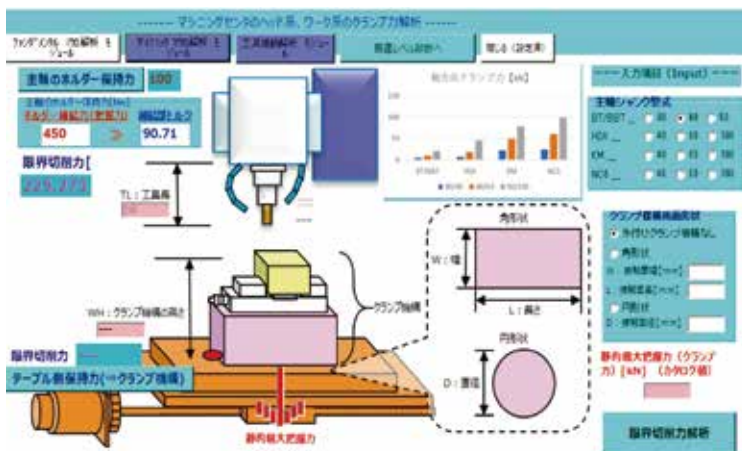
------- マシニングセンタのヘッド系、ワーク系のクランプ力解析 -------

ファンダメンタル 力伝解析 モジュール

テーパー力伝解析 モジュール

工具締結解析 モジュール

最適レベル診断へ

閉じる（設定用）

主軸のホルダー保持力 100

主軸のホルダー保持力[kN]

ホルダー締結力(参照力)

締結トルク

450

90.71

限界切削力[

225.771

総合系クランプ力［kN］

---- 入力項目（Input）----

主軸シャンク型式

BT/BBT

HSK

KM

NC5

40

50

63

80

100

TL：工具長

クランプ装着部面形状

治付けクランプ機構なし

角形状

W：幅方向長さ[mm]

L：接触長さ[mm]

円形状

D：接触直径[mm]

角形状

W：幅

L：長さ

円形状

D：直径

WH：クランプ機構の高さ

クランプ機構

限界切削力

テーブル側保持力(→クランプ機構)

静荷重最大把握力

静荷重大把握力（クランプ力）[kN]（カタログ値）

限界切削力解析